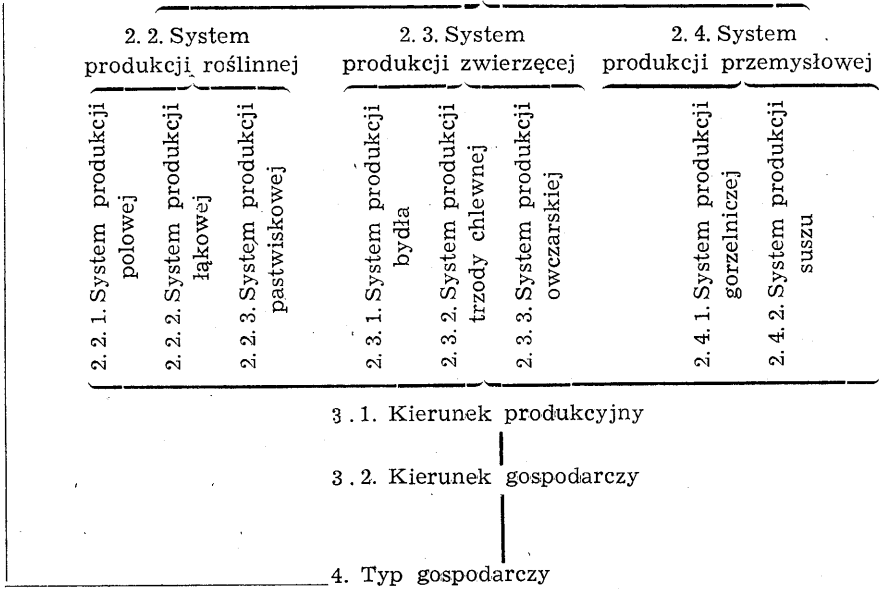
2. 2. System produkcji roślinnej

2. 3. System produkcji zwierzęcej

2. 4. System produkcji przemysłowej

2. 2. 1. System produkcji polowej

2. 2. 2. System produkcji łąkowej

2. 2. 3. System produkcji pastwiskowej

2. 3. 1. System produkcji bydła

2. 3. 2. System produkcji trzody chlewnej

2. 3. 3. System produkcji owczarskiej

2. 4. 1. System produkcji gorzelniczej

2. 4. 2. System produkcji suszu

3 . 1. Kierunek produkcyjny

3 . 2. Kierunek gospodarczy

4. Typ gospodarczy